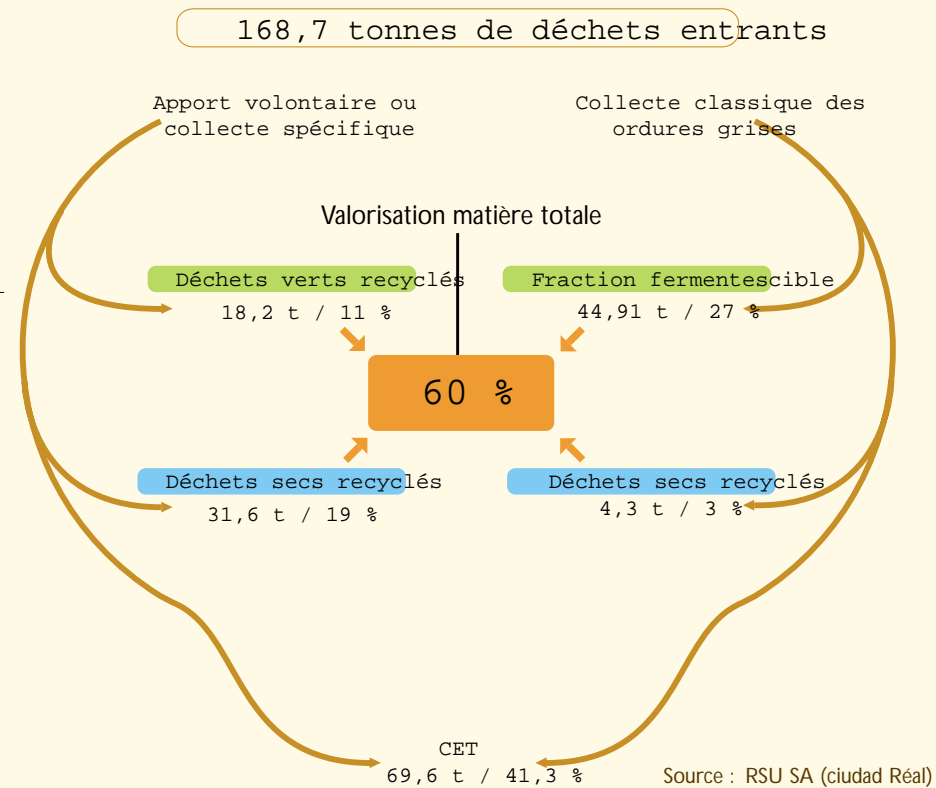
168,7 tonnes de déchets entrants

Apport volontaire ou collecte spécifique

Collecte classique des ordures grises

Valorisation matière totale

Déchets verts recyclés
18,2 t / 11 %

Fraction fermentescible
44,91 t / 27 %

60 %

Déchets secs recyclés
31,6 t / 19 %

Déchets secs recyclés
4,3 t / 3 %

CET
69,6 t / 41,3 %

Source : RSU SA (ciudad Réal)